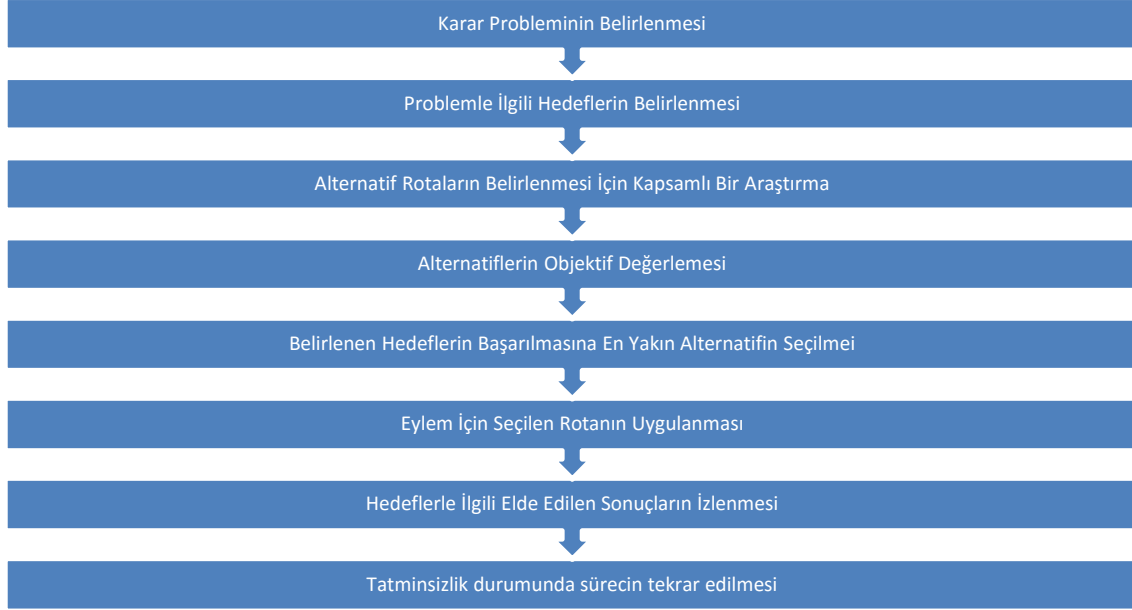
Karar Probleminin Belirlenmesi

Problemle İlgili Hedeflerin Belirlenmesi

Alternatif Rotaların Belirlenmesi İçin Kapsamlı Bir Araştırma

Alternatiflerin Objektif Değerlemesi

Belirlenen Hedeflerin Başarılmasına En Yakın Alternatifin Seçilmei

Eylem İçin Seçilen Rotanın Uygulanması

Hedeflerle İlgili Elde Edilen Sonuçların İzlenmesi

Tatminsizlik durumunda sürecin tekrar edilmesi